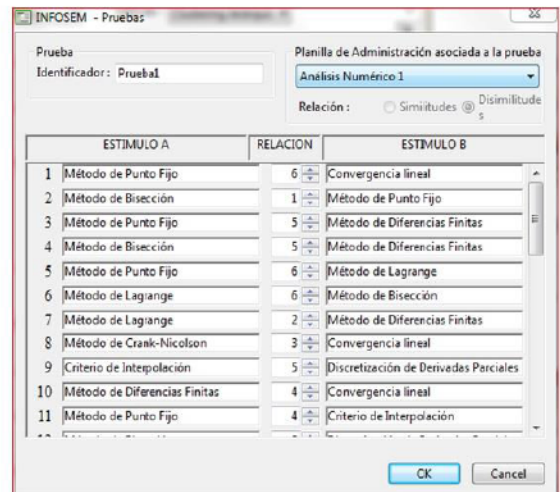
INFOSEM - Pruebas

Prueba
Identificador: Prueba1

Planilla de Administración asociada a la prueba
Análisis Numérico 1
Relación: Similitudes Disimilitudes

| | ESTIMULO A | RELACION | ESTIMULO B |
|---|---|---|---|
| 1 | Método de Punto Fijo | 6 | Convergencia lineal |
| 2 | Método de Bisección | 1 | Método de Punto Fijo |
| 3 | Método de Punto Fijo | 5 | Método de Diferencias Finitas |
| 4 | Método de Bisección | 5 | Método de Diferencias Finitas |
| 5 | Método de Punto Fijo | 6 | Método de Lagrange |
| 6 | Método de Lagrange | 6 | Método de Bisección |
| 7 | Método de Lagrange | 2 | Método de Diferencias Finitas |
| 8 | Método de Crank-Nicolson | 3 | Convergencia lineal |
| 9 | Criterio de Interpolación | 5 | Discretización de Derivadas Parciales |
| 10 | Método de Diferencias Finitas | 4 | Convergencia lineal |
| 11 | Método de Punto Fijo | 4 | Criterio de Interpolación |

OK Cancel